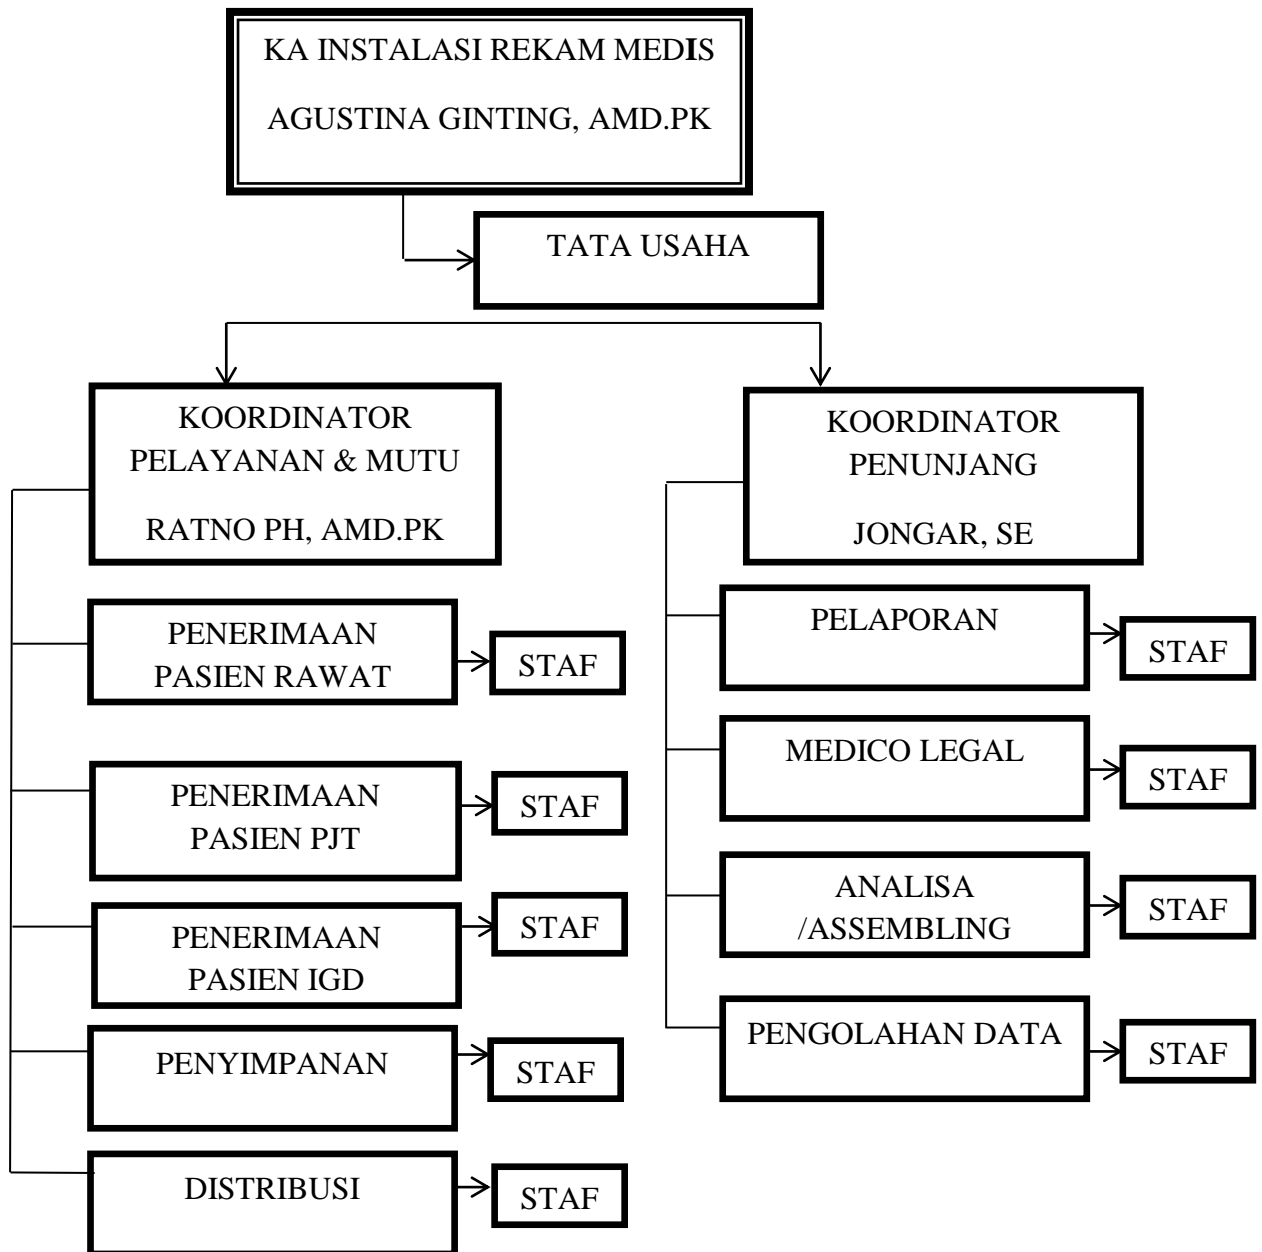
KA INSTALASI REKAM MEDIS
AGUSTINA GINTING, AMD.PK

TATA USAHA

KOORDINATOR
PELAYANAN & MUTU
RATNO PH, AMD.PK

PENERIMAAN PASIEN RAWAT

STAF

PENERIMAAN PASIEN PJT

STAF

PENERIMAAN PASIEN IGD

STAF

PENYIMPANAN

STAF

DISTRIBUSI

STAF

KOORDINATOR
PENUNJANG
JONGAR, SE

PELAPORAN

STAF

MEDICO LEGAL

STAF

ANALISA /ASSEMBLING

STAF

PENGOLAHAN DATA

STAF